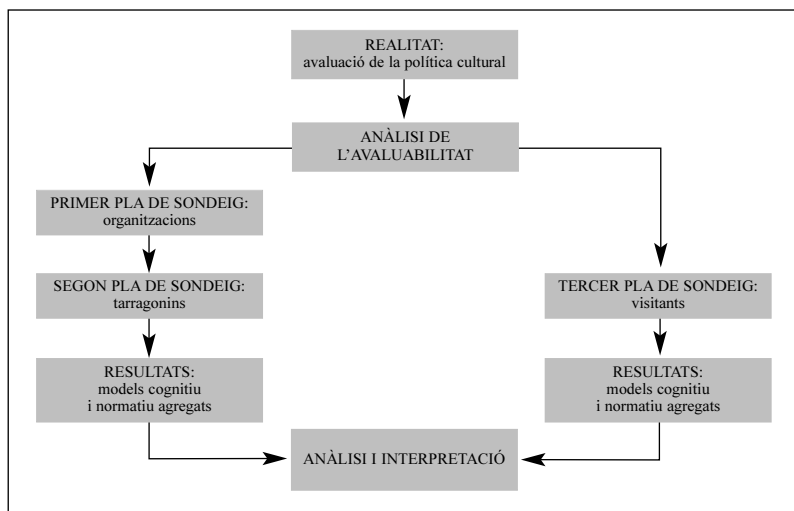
REALITAT:
avaluació de la política cultural

ANÀLISI DE L'AVALUABILITAT

PRIMER PLA DE SONDEIG:
organitzacions

SEGON PLA DE SONDEIG:
tarragonins

RESULTATS:
models cognitiu i normatiu agregats

TERCER PLA DE SONDEIG:
visitants

RESULTATS:
models cognitiu i normatiu agregats

ANÀLISI I INTERPRETACIÓ